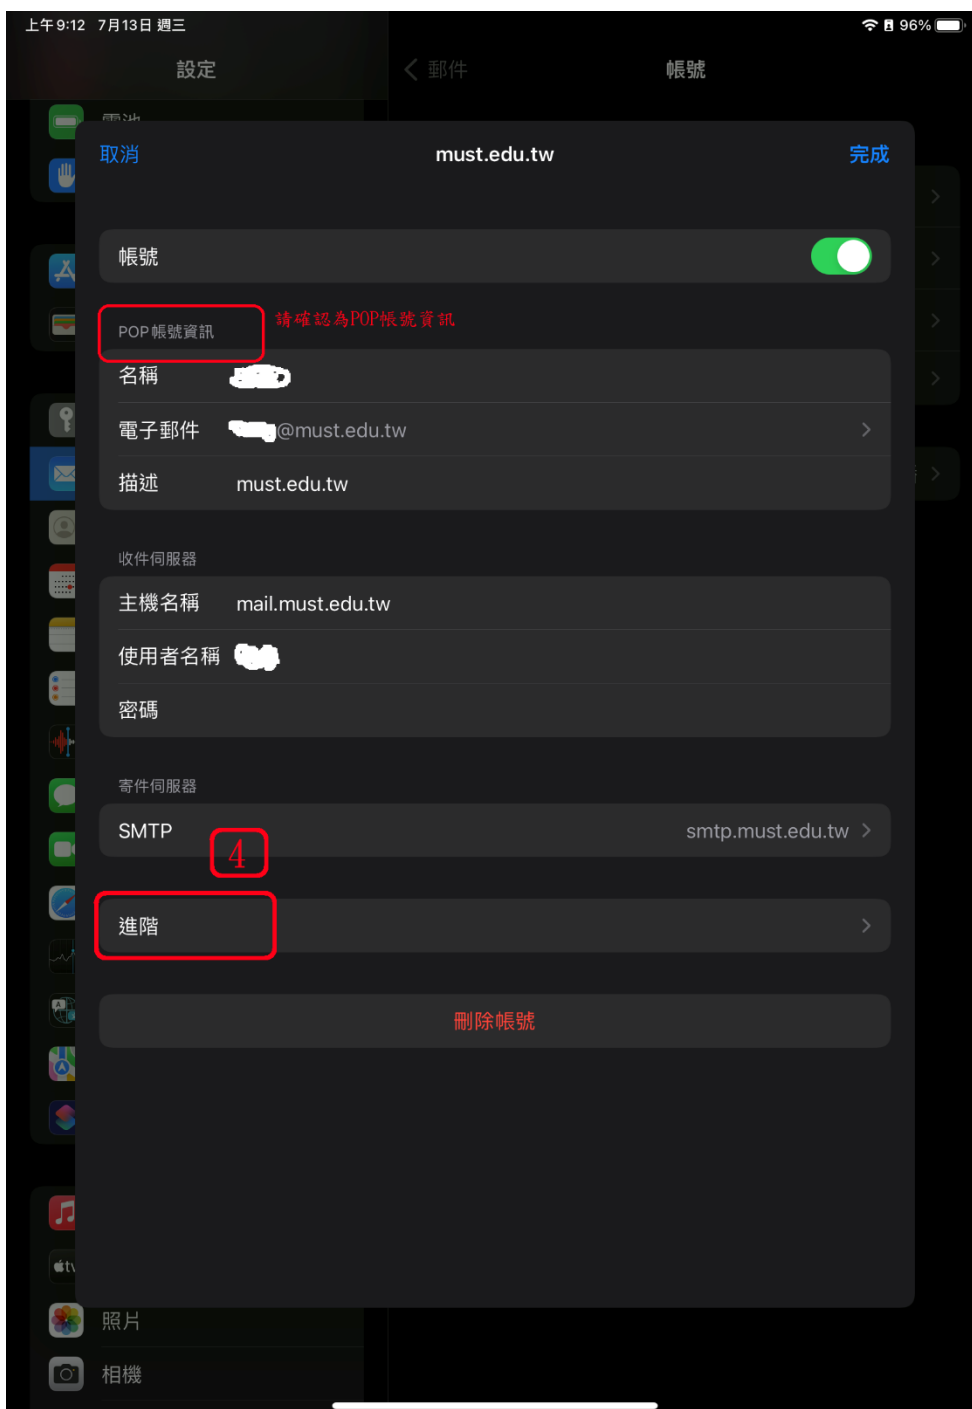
上午9:12 7月13日 週三
96%

設定
郵件
帳號

電池

取消
must.edu.tw
完成

帳號

POP帳號資訊
請確認為POP帳號資訊

名稱 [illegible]
電子郵件 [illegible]@must.edu.tw
描述 must.edu.tw

收件伺服器
主機名稱 mail.must.edu.tw
使用者名稱 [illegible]
密碼

寄件伺服器
SMTP smtp.must.edu.tw

4

進階

刪除帳號

照片
相機